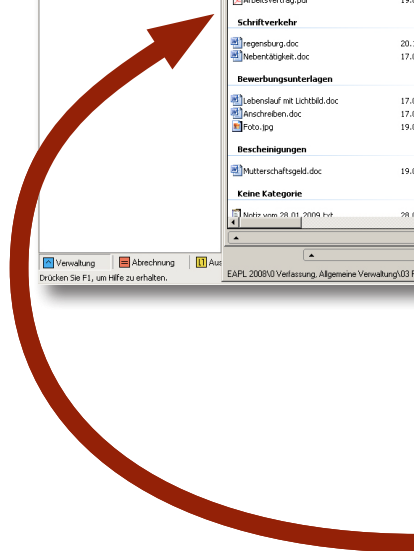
Arbeitsvertrag.pdf 19.0
Schriftverkehr
regensburg.doc 20.1
Nebentätigkeit.doc 17.0
Bewerbungsunterlagen
Lebenslauf mit Lichtbild.doc 17.0
Anschreiben.doc 17.0
Foto.jpg 19.0
Bescheinigungen
Mutterschaftsgeld.doc 19.0
Keine Kategorie
Notiz vom 28.01.2009.txt 28.0
Verwaltung
Abrechnung
Aus
Drücken Sie F1, um Hilfe zu erhalten.
EAPL 2008\0 Verfassung, Allgemeine Verwaltung\03 F